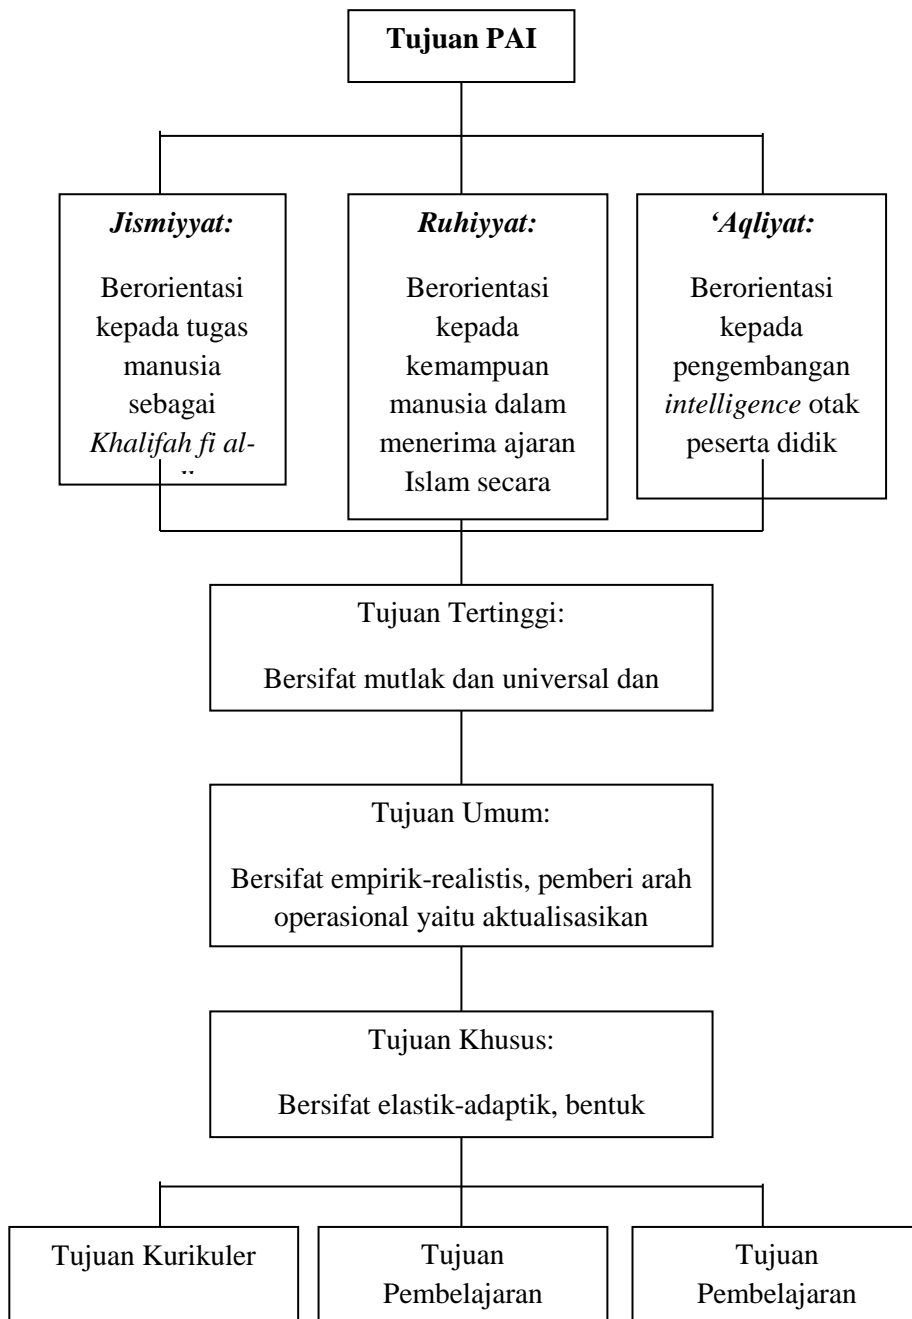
**Tujuan PAI**

***Jismiyyat:***

Berorientasi kepada tugas manusia sebagai *Khalifah fi al-* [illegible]

***Ruhiyyat:***

Berorientasi kepada kemampuan manusia dalam menerima ajaran Islam secara

***'Aqliyat:***

Berorientasi kepada pengembangan *intelligence* otak peserta didik

Tujuan Tertinggi:

Bersifat mutlak dan universal dan

Tujuan Umum:

Bersifat empirik-realistis, pemberi arah operasional yaitu aktualisasikan

Tujuan Khusus:

Bersifat elastik-adaptik, bentuk

Tujuan Kurikuler

Tujuan Pembelajaran

Tujuan Pembelajaran